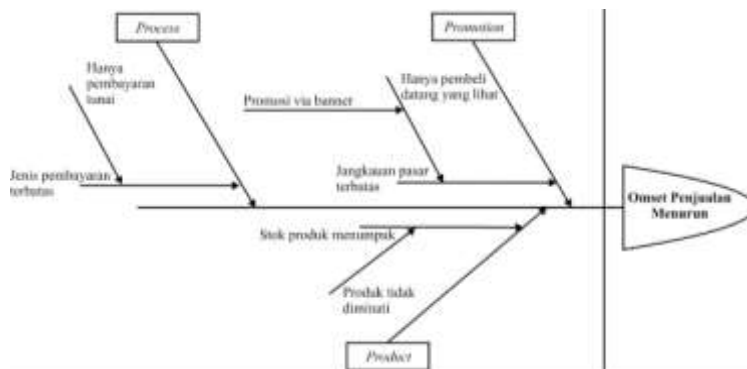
Process

Promotion

Hanya pembayaran tunai

Promosi via banner

Hanya pembeli datang yang lihat

Jenis pembayaran terbatas

Jangkauan pasar terbatas

Omset Penjualan Menurun

Stok produk menumpuk

Produk tidak diminati

Product